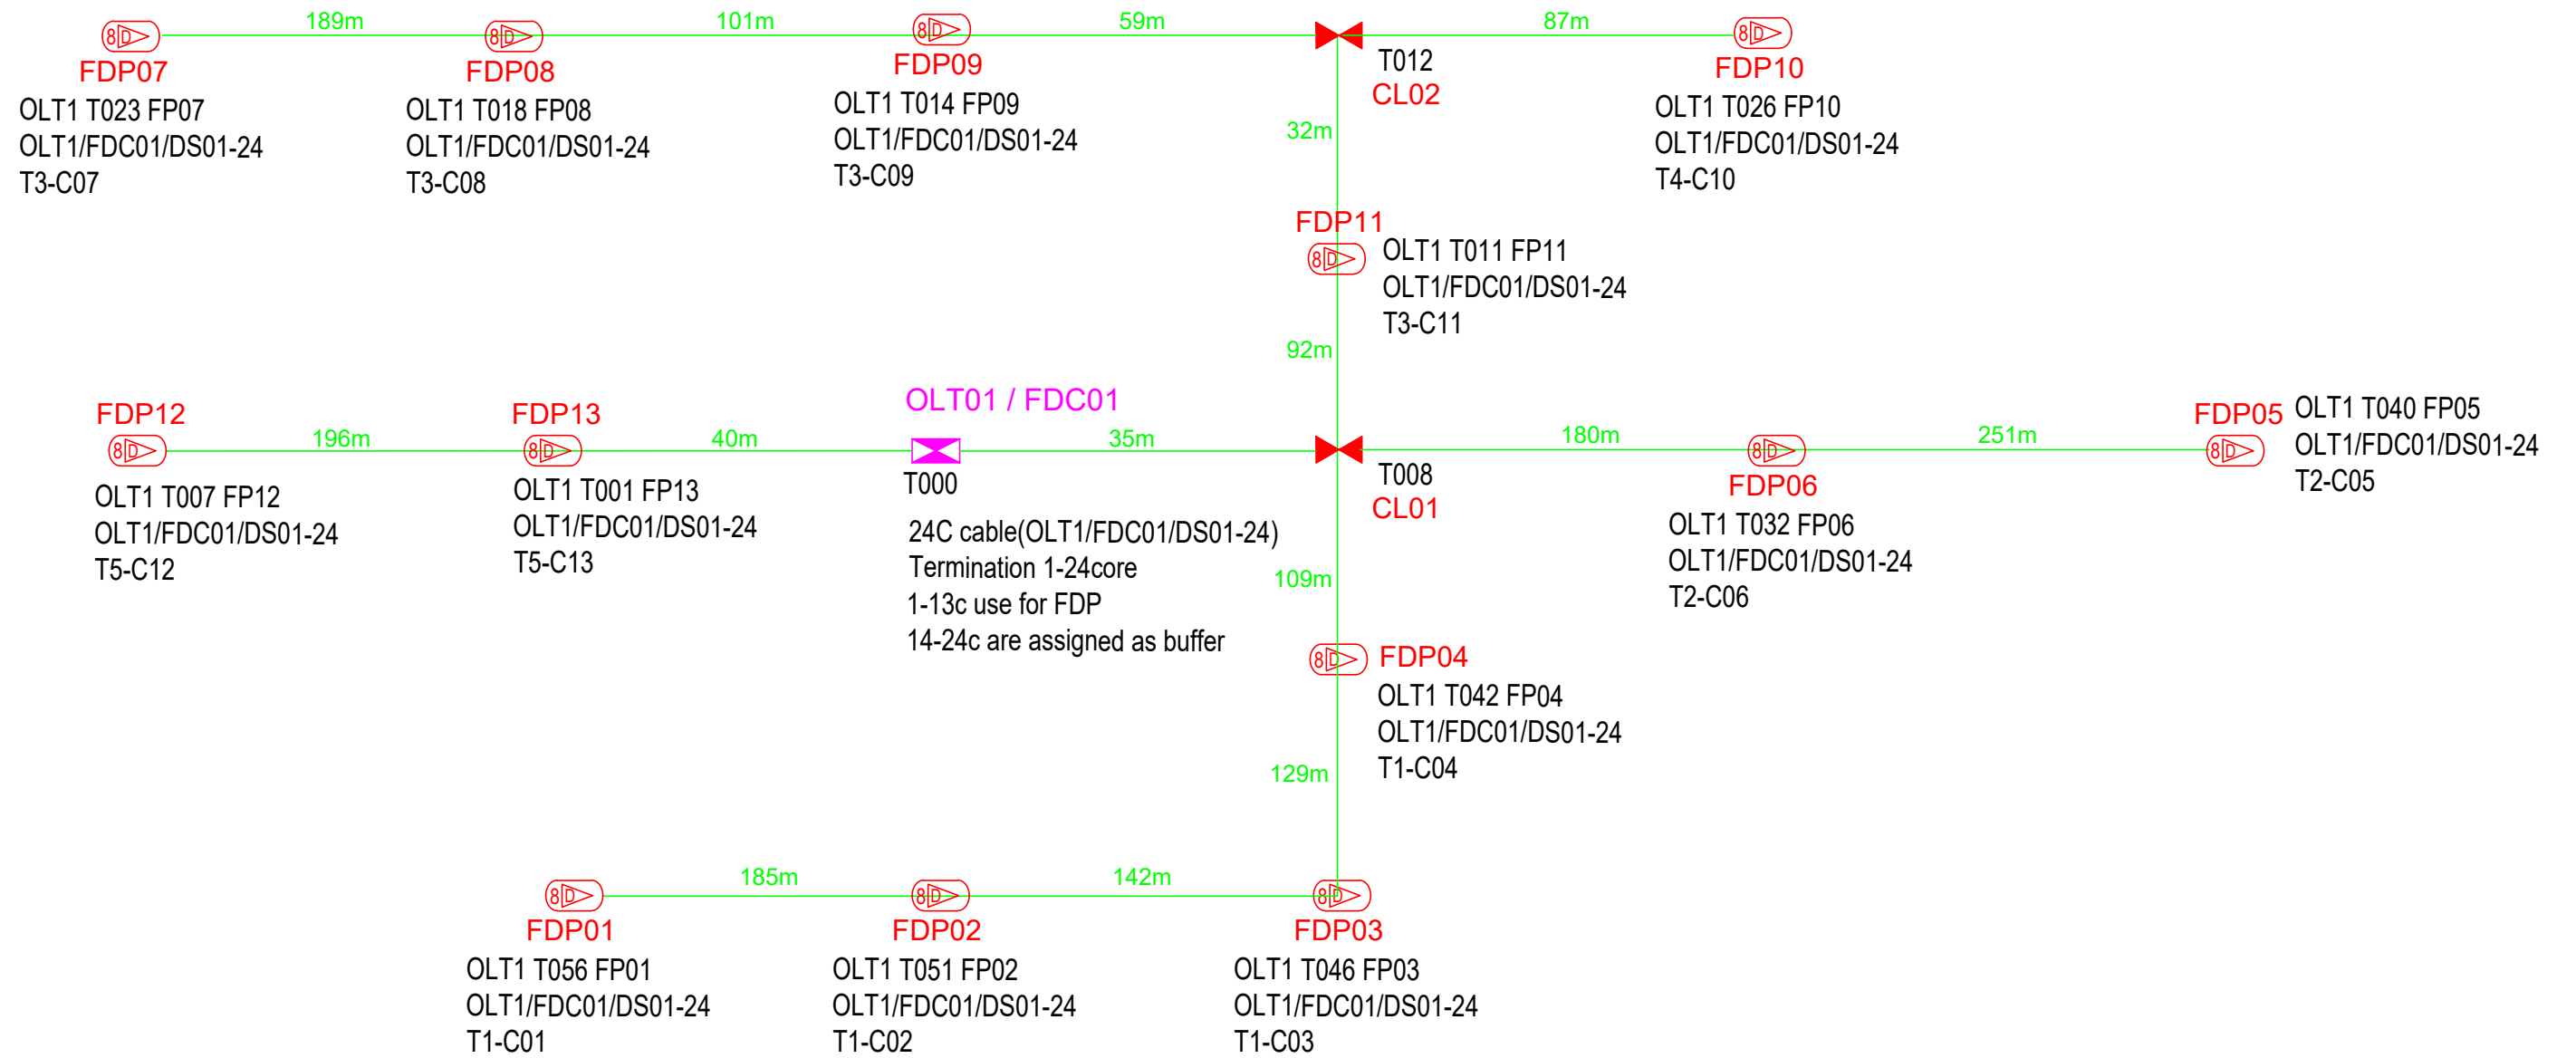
8D 189m 8D 101m 8D 59m 87m 8D

FDP07
OLT1 T023 FP07
OLT1/FDC01/DS01-24
T3-C07

FDP08
OLT1 T018 FP08
OLT1/FDC01/DS01-24
T3-C08

FDP09
OLT1 T014 FP09
OLT1/FDC01/DS01-24
T3-C09

T012
CL02

FDP10
OLT1 T026 FP10
OLT1/FDC01/DS01-24
T4-C10

32m

FDP11
8D
OLT1 T011 FP11
OLT1/FDC01/DS01-24
T3-C11

92m

FDP12
8D 196m
OLT1 T007 FP12
OLT1/FDC01/DS01-24
T5-C12

FDP13
8D 40m
OLT1 T001 FP13
OLT1/FDC01/DS01-24
T5-C13

OLT01 / FDC01
35m
T000
24C cable(OLT1/FDC01/DS01-24)
Termination 1-24core
1-13c use for FDP
14-24c are assigned as buffer

T008
CL01

180m 8D
FDP06
OLT1 T032 FP06
OLT1/FDC01/DS01-24
T2-C06

251m
FDP05 8D
OLT1 T040 FP05
OLT1/FDC01/DS01-24
T2-C05

109m

8D FDP04
OLT1 T042 FP04
OLT1/FDC01/DS01-24
T1-C04

129m

8D 185m 8D 142m 8D

FDP01
OLT1 T056 FP01
OLT1/FDC01/DS01-24
T1-C01

FDP02
OLT1 T051 FP02
OLT1/FDC01/DS01-24
T1-C02

FDP03
OLT1 T046 FP03
OLT1/FDC01/DS01-24
T1-C03